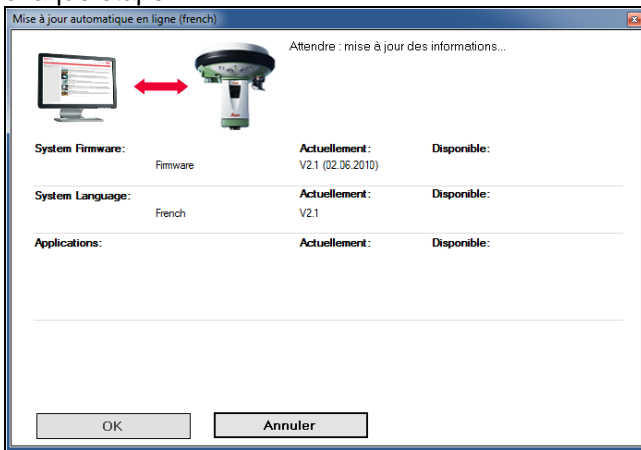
Mise à jour automatique en ligne (french)

Attendre : mise à jour des informations...

System Firmware: Actuellement: Disponible:
Firmware V2.1 (02.06.2010)

System Language: Actuellement: Disponible:
French V2.1

Applications: Actuellement: Disponible:

OK

Annuler